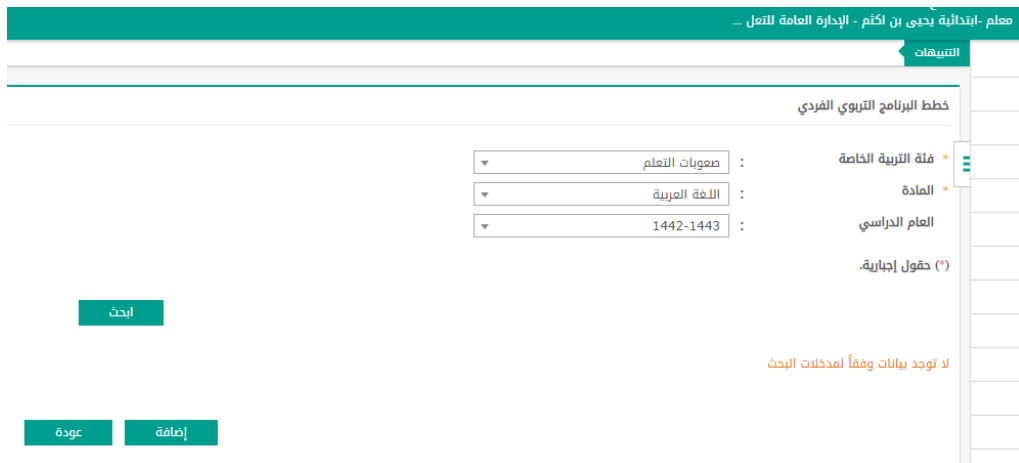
معلم -ابتدائية يحيى بن اكثم - الإدارة العامة للتعل ...

التنبيهات

خطط البرنامج التربوي الفردي

* فئة التربية الخاصة : صعوبات التعلم
* المادة : اللغة العربية
العام الدراسي : 1442-1443

(*) حقول إجبارية.

ابحث

لا توجد بيانات وفقاً لمدخلات البحث

إضافة
عودة